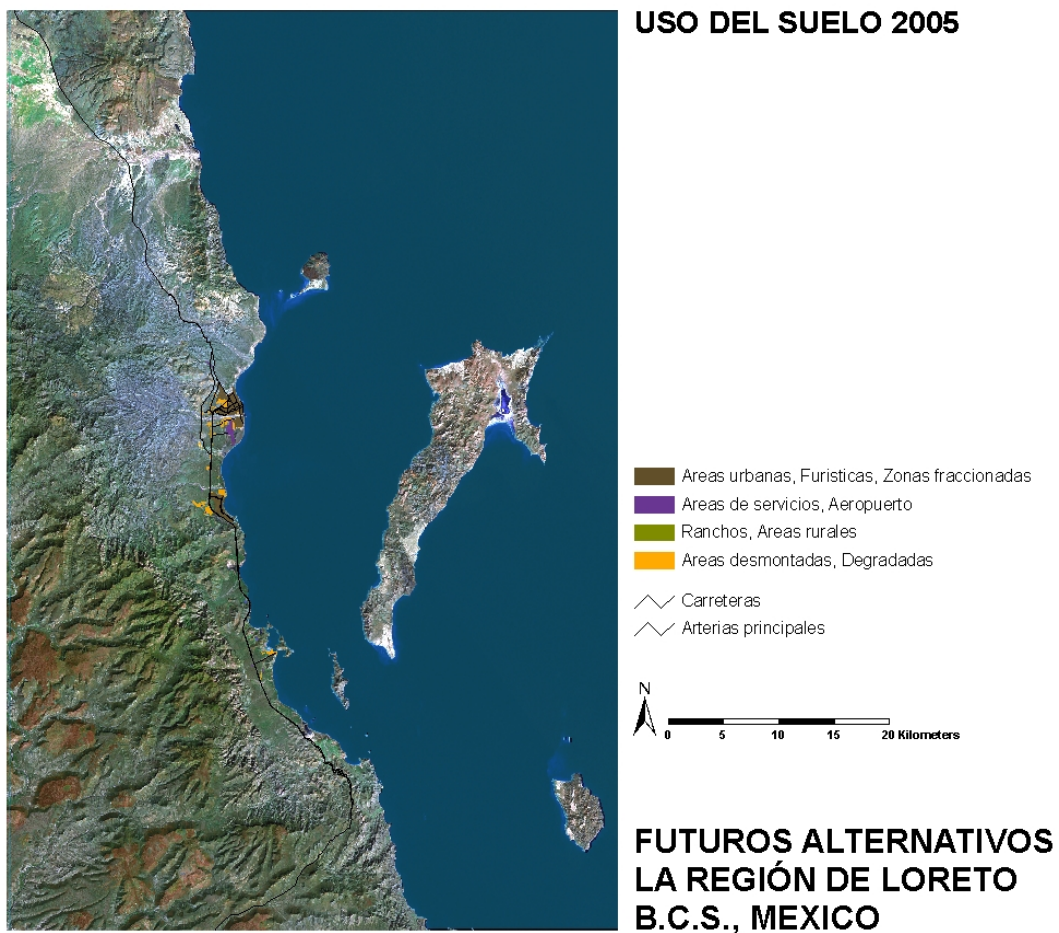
USO DEL SUELO 2005

Areas urbanas, Furisticas, Zonas fraccionadas
Areas de servicios, Aeropuerto
Ranchos, Areas rurales
Areas desmontadas, Degradadas

Carreteras
Arterias principales

N

0 5 10 15 20 Kilometers

FUTUROS ALTERNATIVOS
LA REGIÓN DE LORETO
B.C.S., MEXICO